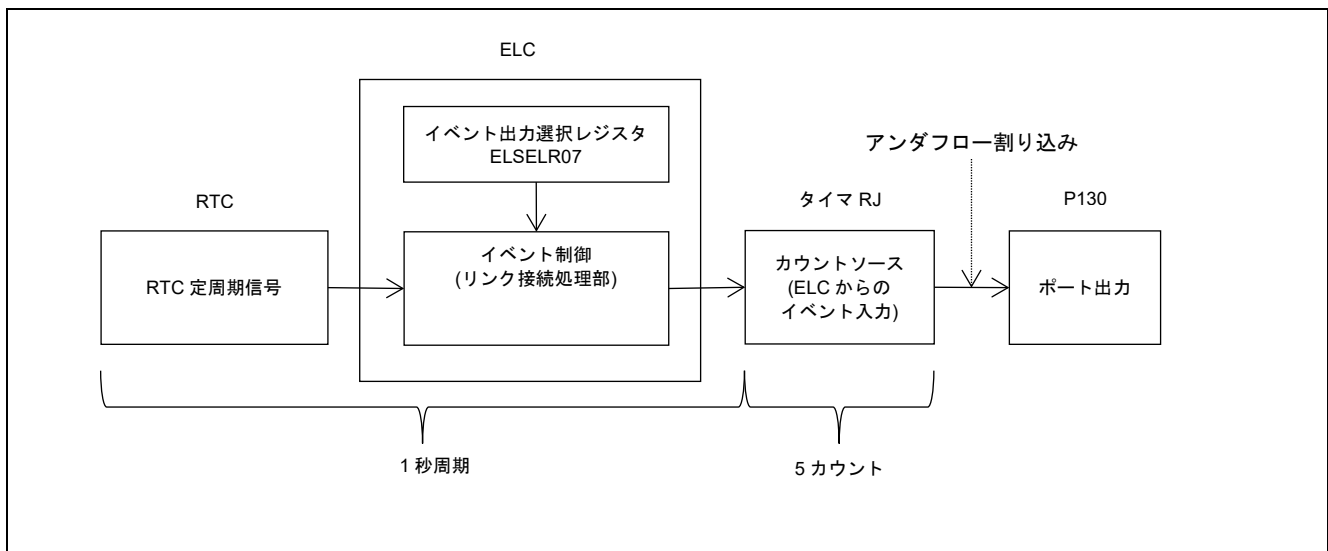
ELC

イベント出力選択レジスタ
ELSELR07

アンダフロー割り込み

RTC

タイマ RJ

P130

RTC 定周期信号

イベント制御
(リンク接続処理部)

カウントソース
(ELC からの
イベント入力)

ポート出力

1 秒周期

5 カウント